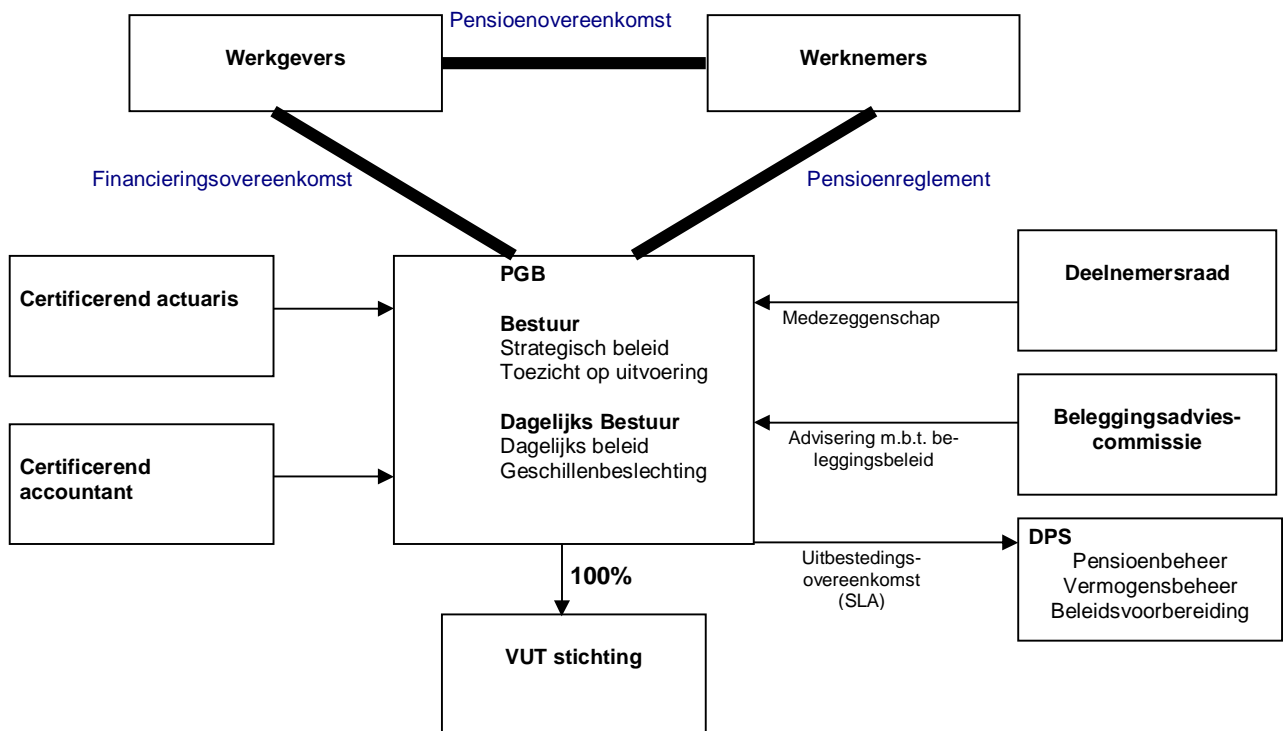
Pensioenovereenkomst

Werkgevers

Werknemers

Financieringsovereenkomst

Pensioenreglement

Certificerend actuaris

PGB

Bestuur
Strategisch beleid
Toezicht op uitvoering

Dagelijks Bestuur
Dagelijks beleid
Geschillenbeslechting

Deelnemersraad

Medezeggenschap

Beleggingsadviescommissie

Advisering m.b.t. beleggingsbeleid

Certificerend accountant

Uitbestedingsovereenkomst (SLA)

DPS
Pensioenbeheer
Vermogensbeheer
Beleidsvoorbereiding

100%

VUT stichting